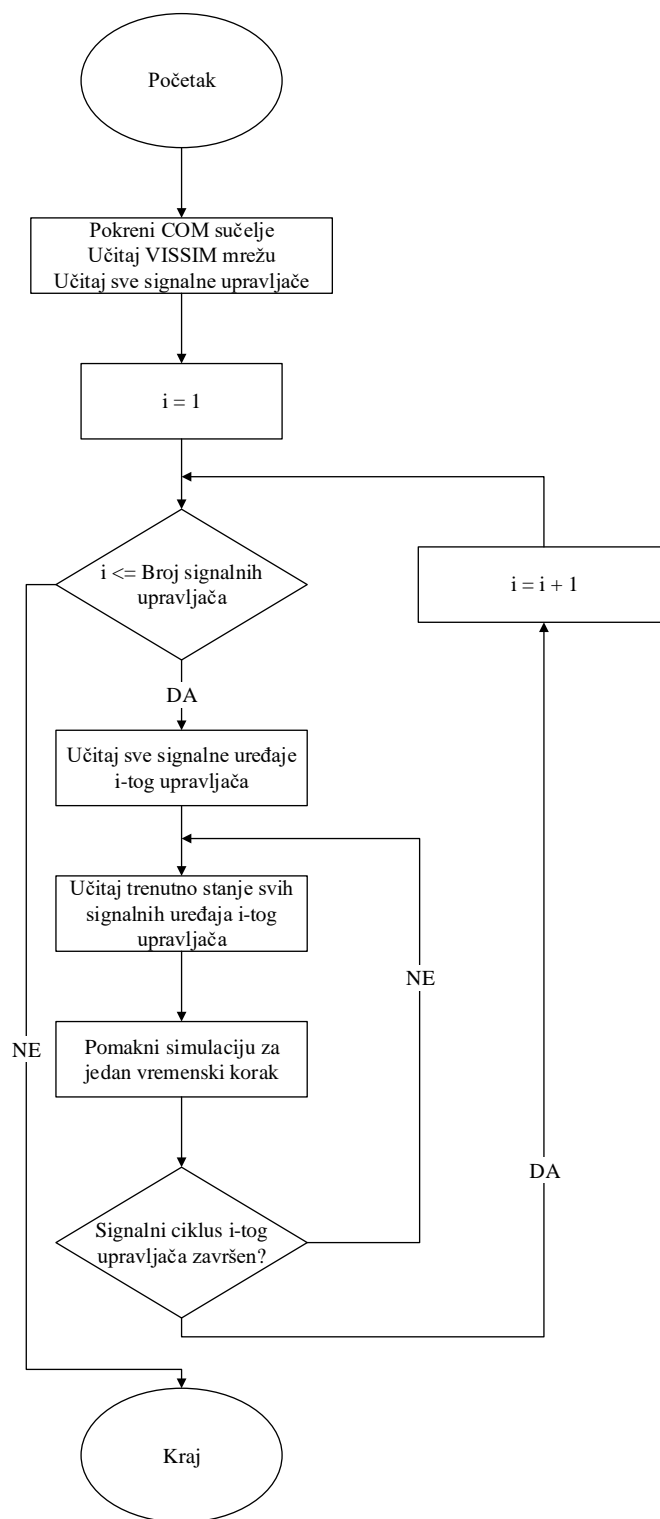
Početak

Pokreni COM sučelje
Učitaj VISSIM mrežu
Učitaj sve signalne upravljače

i = 1

i <= Broj signalnih upravljača

i = i + 1

DA

Učitaj sve signalne uređaje i-tog upravljača

Učitaj trenutno stanje svih signalnih uređaja i-tog upravljača

NE

NE

Pomakni simulaciju za jedan vremenski korak

DA

Signalni ciklus i-tog upravljača završen?

Kraj